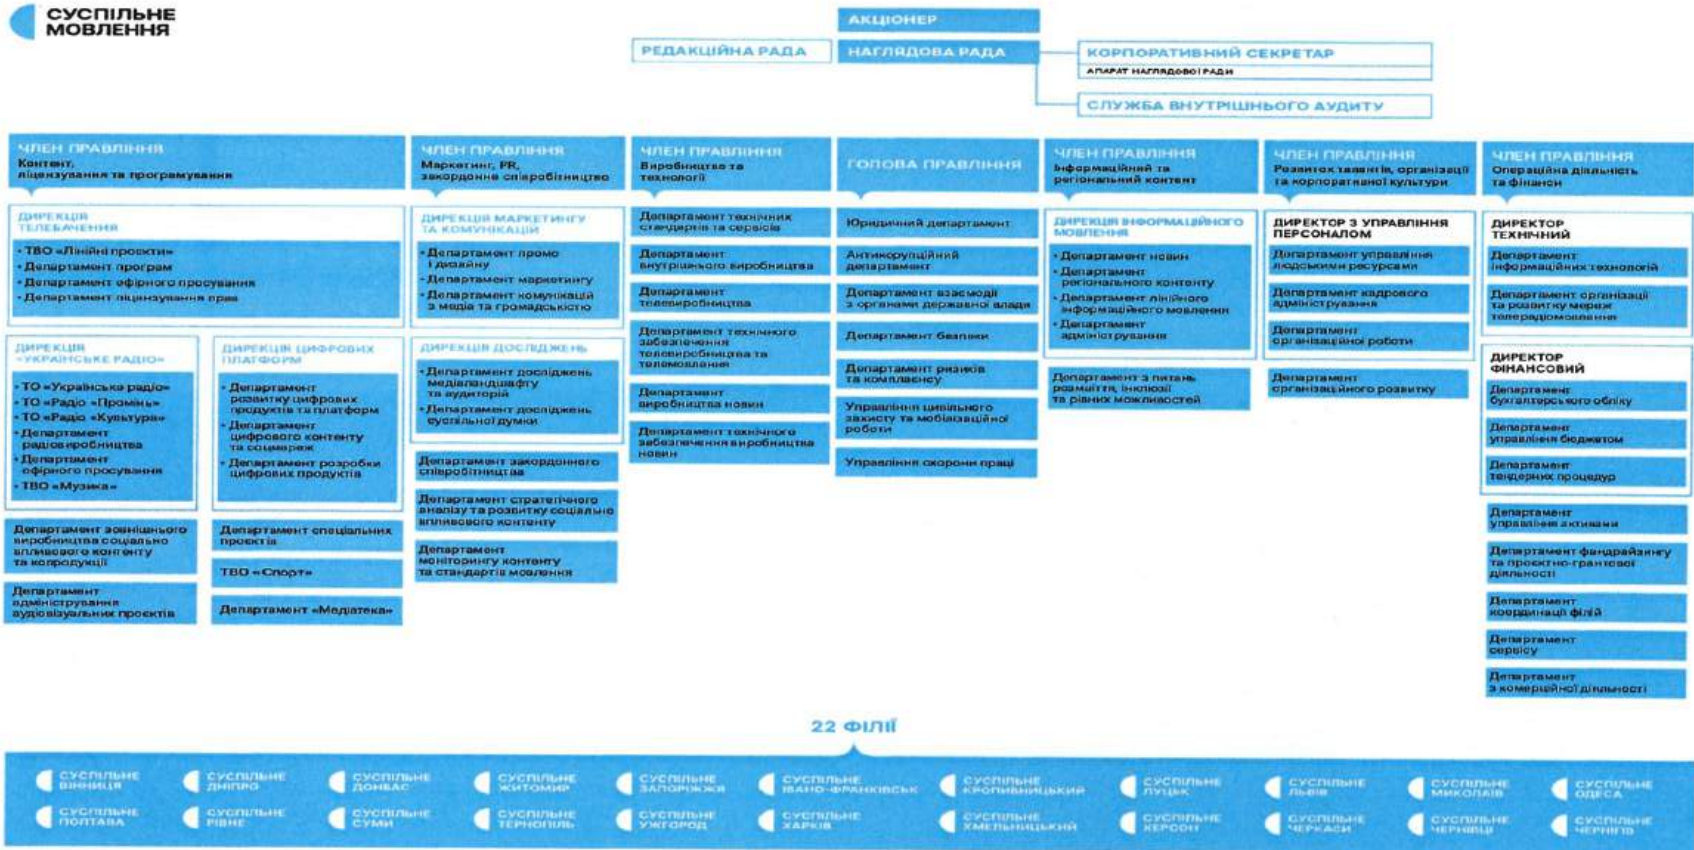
СУСПІЛЬНЕ МОВЛЕННЯ

АКЦІОНЕР

РЕДАКЦІЙНА РАДА

НАГЛЯДОВА РАДА

КОРПОРАТИВНИЙ СЕКРЕТАР
АПАРАТ НАГЛЯДОВОЇ РАДИ

СЛУЖБА ВНУТРІШНЬОГО АУДИТУ

ЧЛЕН ПРАВЛІННЯ
Контент, ліцензування та програмування

ДИРЕКЦІЯ ТЕЛЕБАЧЕННЯ
• ТВО «Лінійні проєкти»
• Департамент програм
• Департамент ефірного просування
• Департамент ліцензування прав

ДИРЕКЦІЯ «УКРАЇНСЬКЕ РАДІО»
• ТО «Українське радіо»
• ТО «Радіо «Промінь»
• ТО «Радіо «Культура»
• Департамент радіовиробництва
• Департамент ефірного просування
• ТВО «Музика»

ДИРЕКЦІЯ ЦИФРОВИХ ПЛАТФОРМ
• Департамент розвитку цифрових продуктів та платформ
• Департамент цифрового контенту та соцмереж
• Департамент розробки цифрових продуктів

Департамент зовнішнього виробництва соціально впливового контенту та копродукції

Департамент адміністрування аудіовізуальних проєктів

Департамент спеціальних проєктів

ТВО «Спорт»

Департамент «Медіатека»

ЧЛЕН ПРАВЛІННЯ
Маркетинг, PR, закордонне співробітництво

ДИРЕКЦІЯ МАРКЕТИНГУ ТА КОМУНІКАЦІЇ
• Департамент промо і дизайну
• Департамент маркетингу
• Департамент комунікацій з медіа та громадськістю

ДИРЕКЦІЯ ДОСЛІДЖЕНЬ
• Департамент досліджень медіаландшафту та аудиторій
• Департамент досліджень суспільної думки

Департамент закордонного співробітництва

Департамент стратегічного аналізу та розвитку соціально впливового контенту

Департамент моніторингу контенту та стандартів мовлення

ЧЛЕН ПРАВЛІННЯ
Виробництво та технології

Департамент технічних стандартів та сервісів

Департамент внутрішнього виробництва

Департамент телевиробництва

Департамент технічного забезпечення телевиробництва та телемовлення

Департамент виробництва новин

Департамент технічного забезпечення виробництва новин

ГОЛОВА ПРАВЛІННЯ

Юридичний департамент

Антикорупційний департамент

Департамент взаємодії з органами державної влади

Департамент безпеки

Департамент ризиків та комплаєнсу

Управління цивільного захисту та мобілізаційної роботи

Управління охорони праці

ЧЛЕН ПРАВЛІННЯ
Інформаційний та регіональний контент

ДИРЕКЦІЯ ІНФОРМАЦІЙНОГО МОВЛЕННЯ
• Департамент новин
• Департамент регіонального контенту
• Департамент лінійного інформаційного мовлення
• Департамент адміністрування

Департамент з питань розмаїття, інклюзії та рівних можливостей

ЧЛЕН ПРАВЛІННЯ
Розвиток талантів, організації та корпоративної культури

ДИРЕКТОР З УПРАВЛІННЯ ПЕРСОНАЛОМ
Департамент управління людськими ресурсами
Департамент кадрового адміністрування
Департамент організаційної роботи

Департамент організаційного розвитку

ЧЛЕН ПРАВЛІННЯ
Операційна діяльність та фінанси

ДИРЕКТОР ТЕХНІЧНИЙ
Департамент інформаційних технологій
Департамент організації та розвитку мережі телерадіомовлення

ДИРЕКТОР ФІНАНСОВИЙ
Департамент бухгалтерського обліку
Департамент управління бюджетом
Департамент тендерних процедур

Департамент управління активами

Департамент фандрайзингу та проєктно-грантової діяльності

Департамент координації філій

Департамент сервісу

Департамент з комерційної діяльності

22 ФІЛІЇ

СУСПІЛЬНЕ ВІННИЦЯ
СУСПІЛЬНЕ ДНІПРО
СУСПІЛЬНЕ ДОНБАС
СУСПІЛЬНЕ ЖИТОМИР
СУСПІЛЬНЕ ЗАПОРІЖЖЯ
СУСПІЛЬНЕ ІВАНО-ФРАНКІВСЬК
СУСПІЛЬНЕ КРОПИВНИЦЬКИЙ
СУСПІЛЬНЕ ЛУЦЬК
СУСПІЛЬНЕ ЛЬВІВ
СУСПІЛЬНЕ МИКОЛАЇВ
СУСПІЛЬНЕ ОДЕСА
СУСПІЛЬНЕ ПОЛТАВА
СУСПІЛЬНЕ РІВНЕ
СУСПІЛЬНЕ СУМИ
СУСПІЛЬНЕ ТЕРНОПІЛЬ
СУСПІЛЬНЕ УЖГОРОД
СУСПІЛЬНЕ ХАРКІВ
СУСПІЛЬНЕ ХМЕЛЬНИЦЬКИЙ
СУСПІЛЬНЕ ХЕРСОН
СУСПІЛЬНЕ ЧЕРКАСИ
СУСПІЛЬНЕ ЧЕРНІВЦІ
СУСПІЛЬНЕ ЧЕРНІГІВ